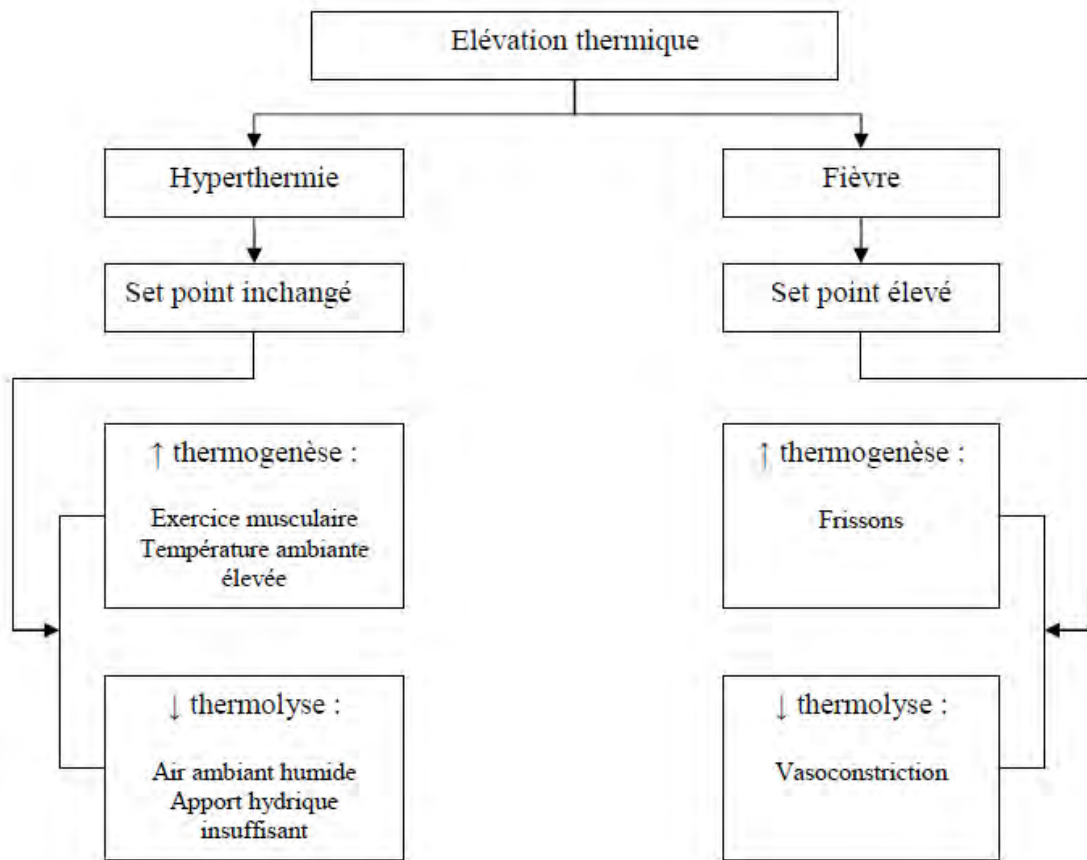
Elévation thermique

Hyperthermie

Set point inchangé

↑ thermogenèse :

Exercice musculaire
Température ambiante élevée

↓ thermolyse :

Air ambiant humide
Apport hydrique insuffisant

Fièvre

Set point élevé

↑ thermogenèse :

Frissons

↓ thermolyse :

Vasoconstriction